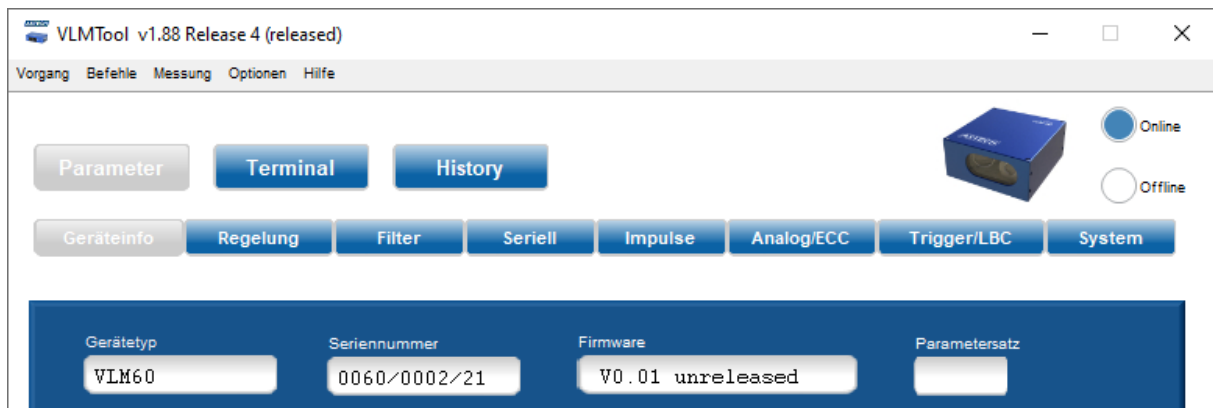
VLMTool v1.88 Release 4 (released)

Vorgang Befehle Messung Optionen Hilfe

Parameter Terminal History

Online

Offline

Geräteinfo Regelung Filter Seriell Impulse Analog/ECC Trigger/LBC System

Gerätetyp
VLM60

Seriennummer
0060/0002/21

Firmware
V0.01 unreleased

Parametersatz